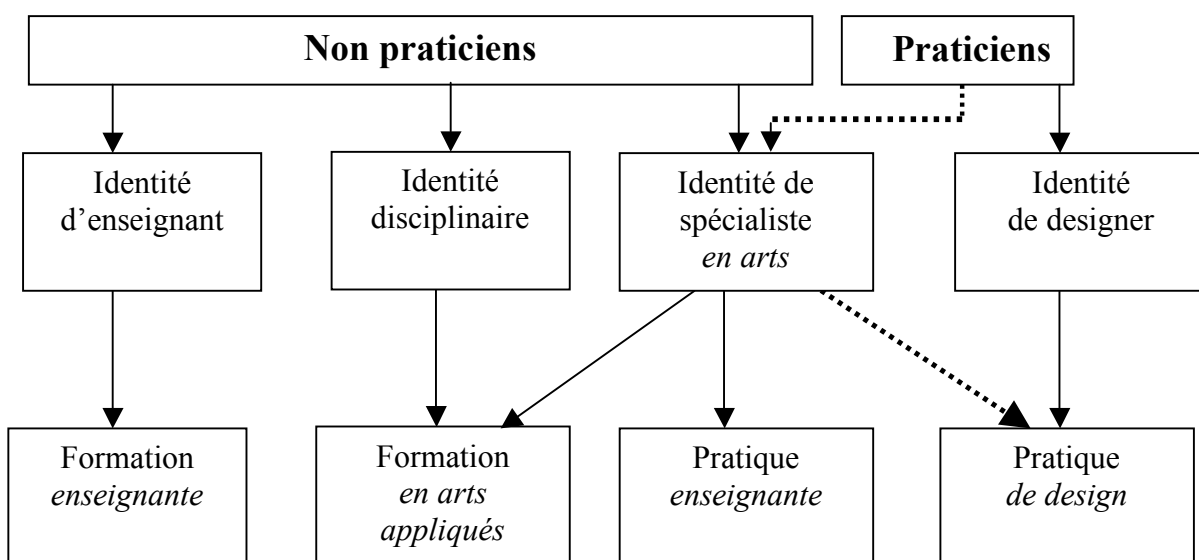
Non praticiens

Praticiens

Identité d'enseignant

Identité disciplinaire

Identité de spécialiste *en arts*

Identité de designer

Formation *enseignante*

Formation *en arts appliqués*

Pratique *enseignante*

Pratique *de design*